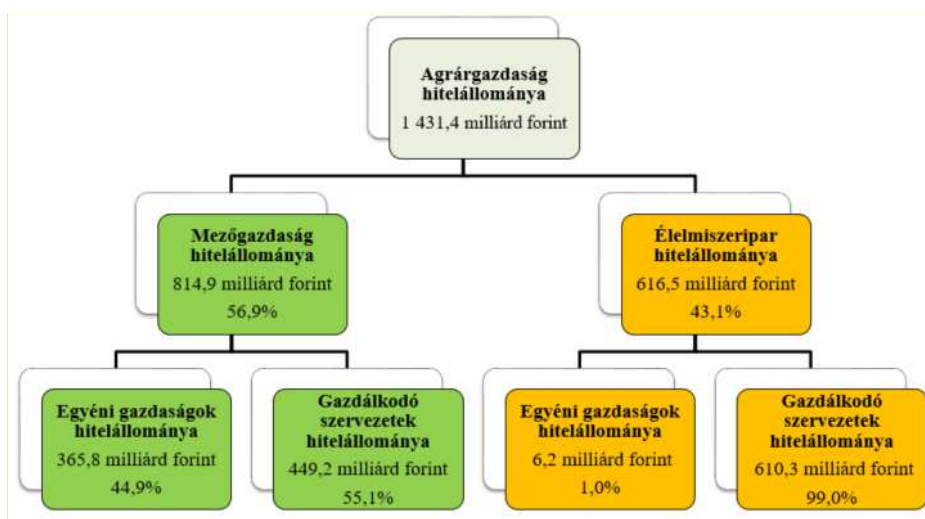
Agrárgazdaság hitelállománya
1 431,4 milliárd forint

Mezőgazdaság hitelállománya
814,9 milliárd forint
56,9%

Élelmiszeripar hitelállománya
616,5 milliárd forint
43,1%

Egyéni gazdaságok hitelállománya
365,8 milliárd forint
44,9%

Gazdálkodó szervezetek hitelállománya
449,2 milliárd forint
55,1%

Egyéni gazdaságok hitelállománya
6,2 milliárd forint
1,0%

Gazdálkodó szervezetek hitelállománya
610,3 milliárd forint
99,0%